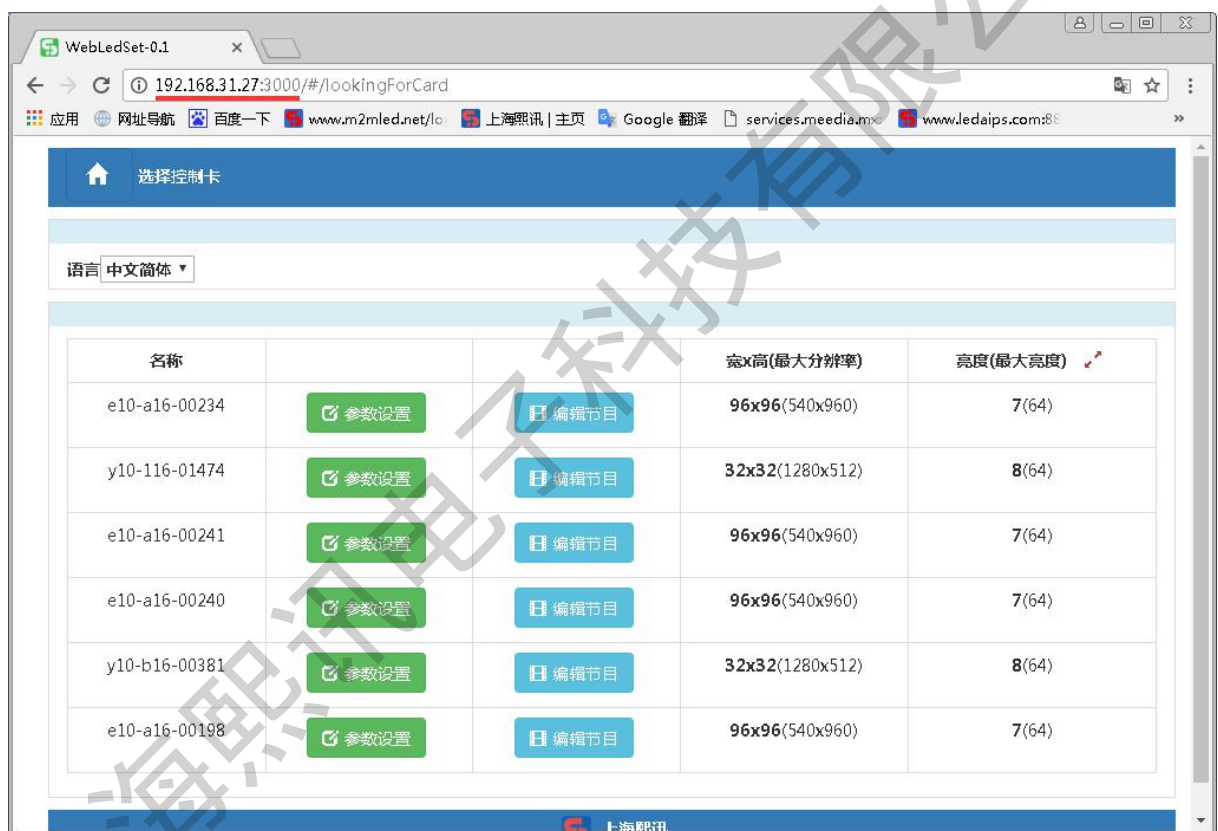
WebLedSet-0.1 ×

192.168.31.27:3000/#/lookingForCard

应用 网址导航 百度一下 www.m2mled.net/lo 上海熙讯 | 主页 Google 翻译 services.meedia.mx www.ledaips.com:88 »

选择控制卡

语言 中文简体 ▾

| 名称 | | | 宽x高(最大分辨率) | 亮度(最大亮度) |
|---|---|---|---|---|
| e10-a16-00234 | 参数设置 | 编辑节目 | 96x96(540x960) | 7(64) |
| y10-116-01474 | 参数设置 | 编辑节目 | 32x32(1280x512) | 8(64) |
| e10-a16-00241 | 参数设置 | 编辑节目 | 96x96(540x960) | 7(64) |
| e10-a16-00240 | 参数设置 | 编辑节目 | 96x96(540x960) | 7(64) |
| y10-b16-00381 | 参数设置 | 编辑节目 | 32x32(1280x512) | 8(64) |
| e10-a16-00198 | 参数设置 | 编辑节目 | 96x96(540x960) | 7(64) |

上海熙讯

海熙讯电子科技有限公